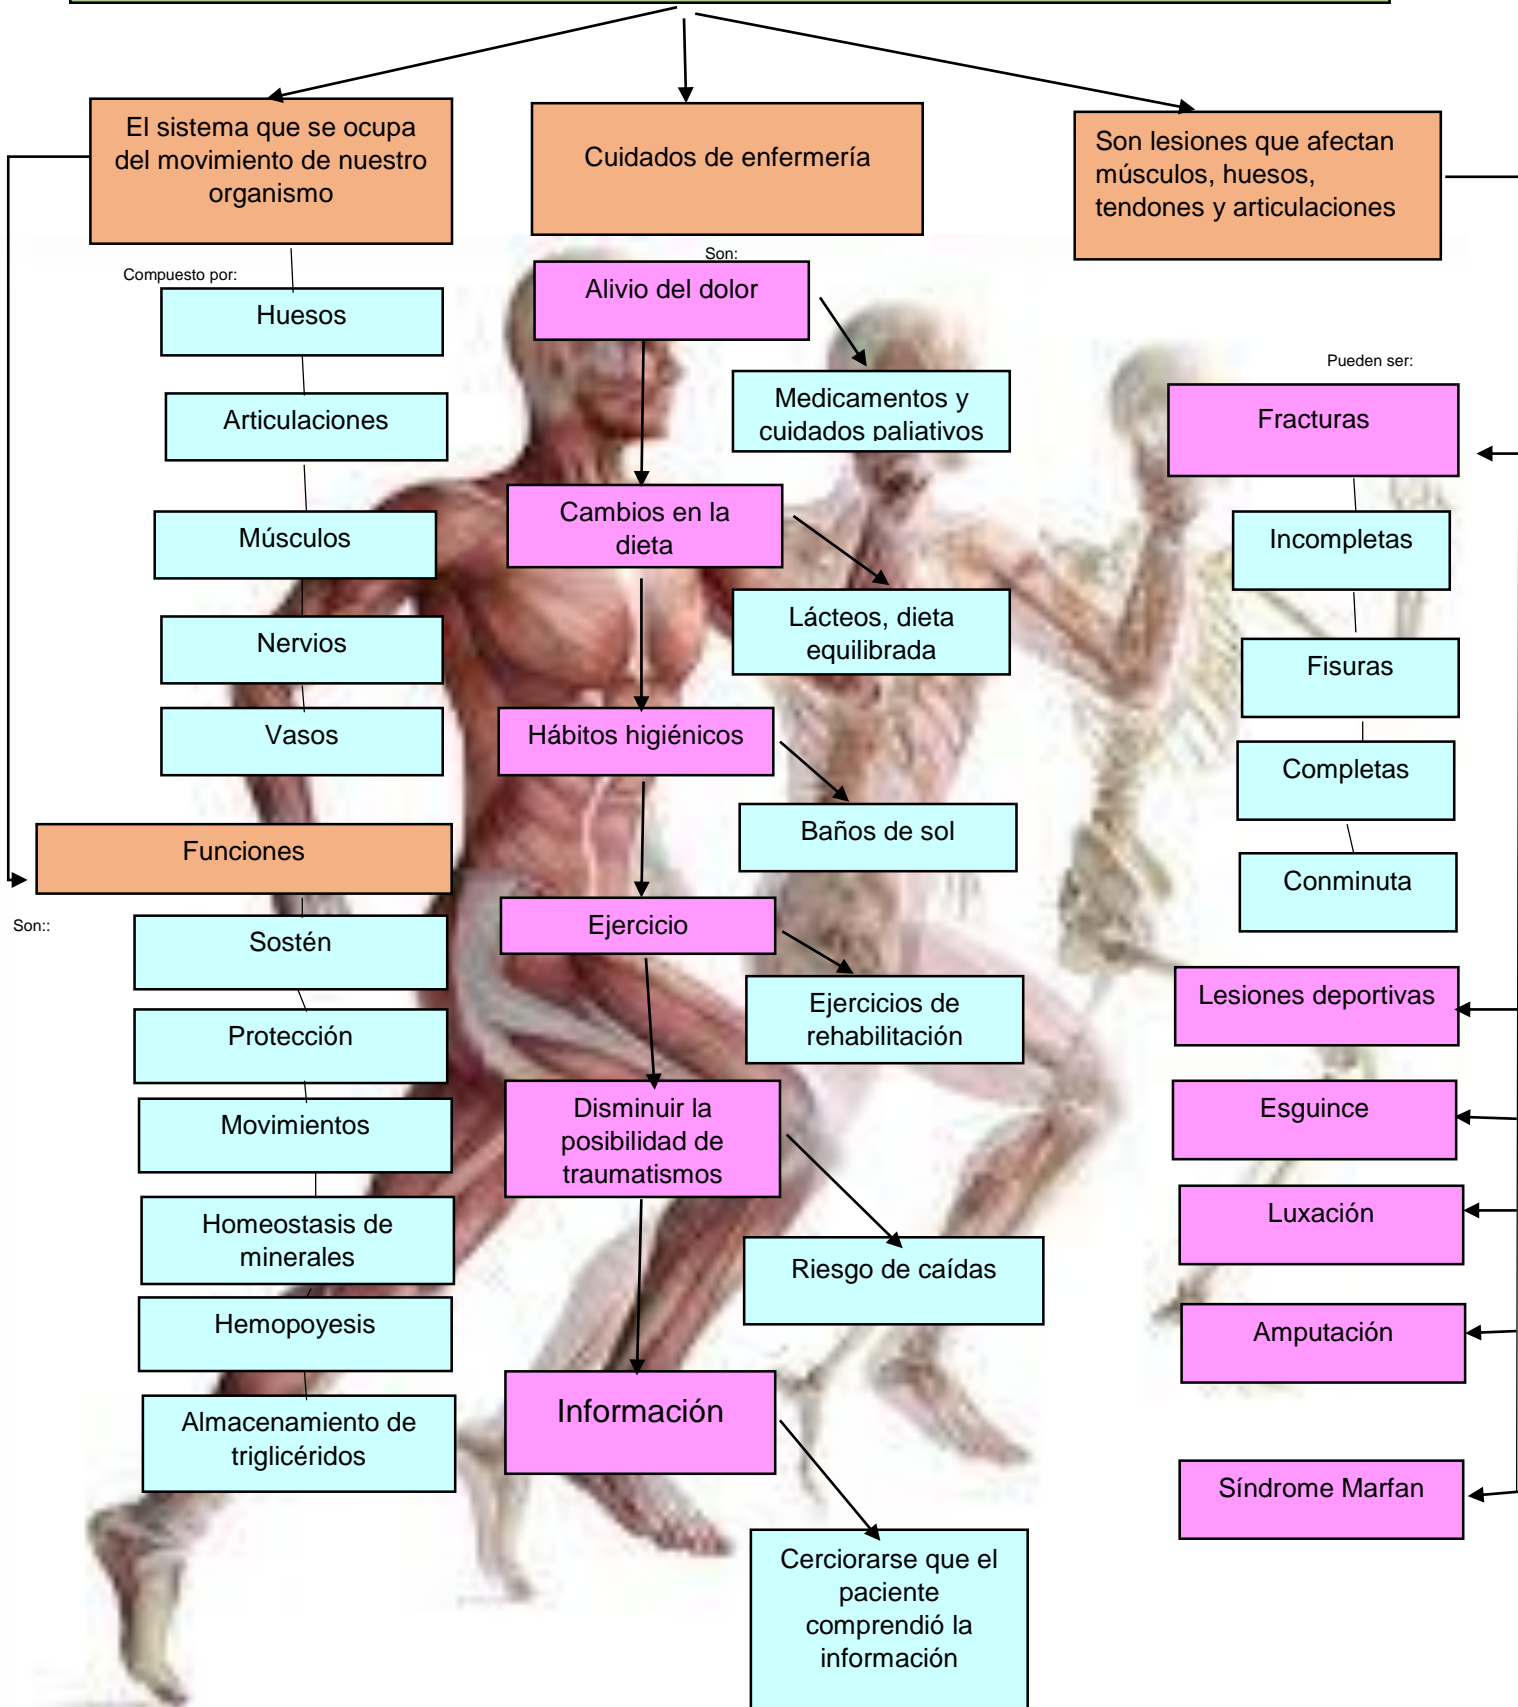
El sistema que se ocupa del movimiento de nuestro organismo

Cuidados de enfermería

Son lesiones que afectan músculos, huesos, tendones y articulaciones

Compuesto por:

Huesos

Articulaciones

Músculos

Nervios

Vasos

Funciones

Son::

Sostén

Protección

Movimientos

Homeostasis de minerales

Hemopoyesis

Almacenamiento de triglicéridos

Son:

Alivio del dolor

Medicamentos y cuidados paliativos

Cambios en la dieta

Lácteos, dieta equilibrada

Hábitos higiénicos

Baños de sol

Ejercicio

Ejercicios de rehabilitación

Disminuir la posibilidad de traumatismos

Riesgo de caídas

Información

Cerciorarse que el paciente comprendió la información

Pueden ser:

Fracturas

Incompletas

Fisuras

Completas

Conminuta

Lesiones deportivas

Esguince

Luxación

Amputación

Síndrome Marfan